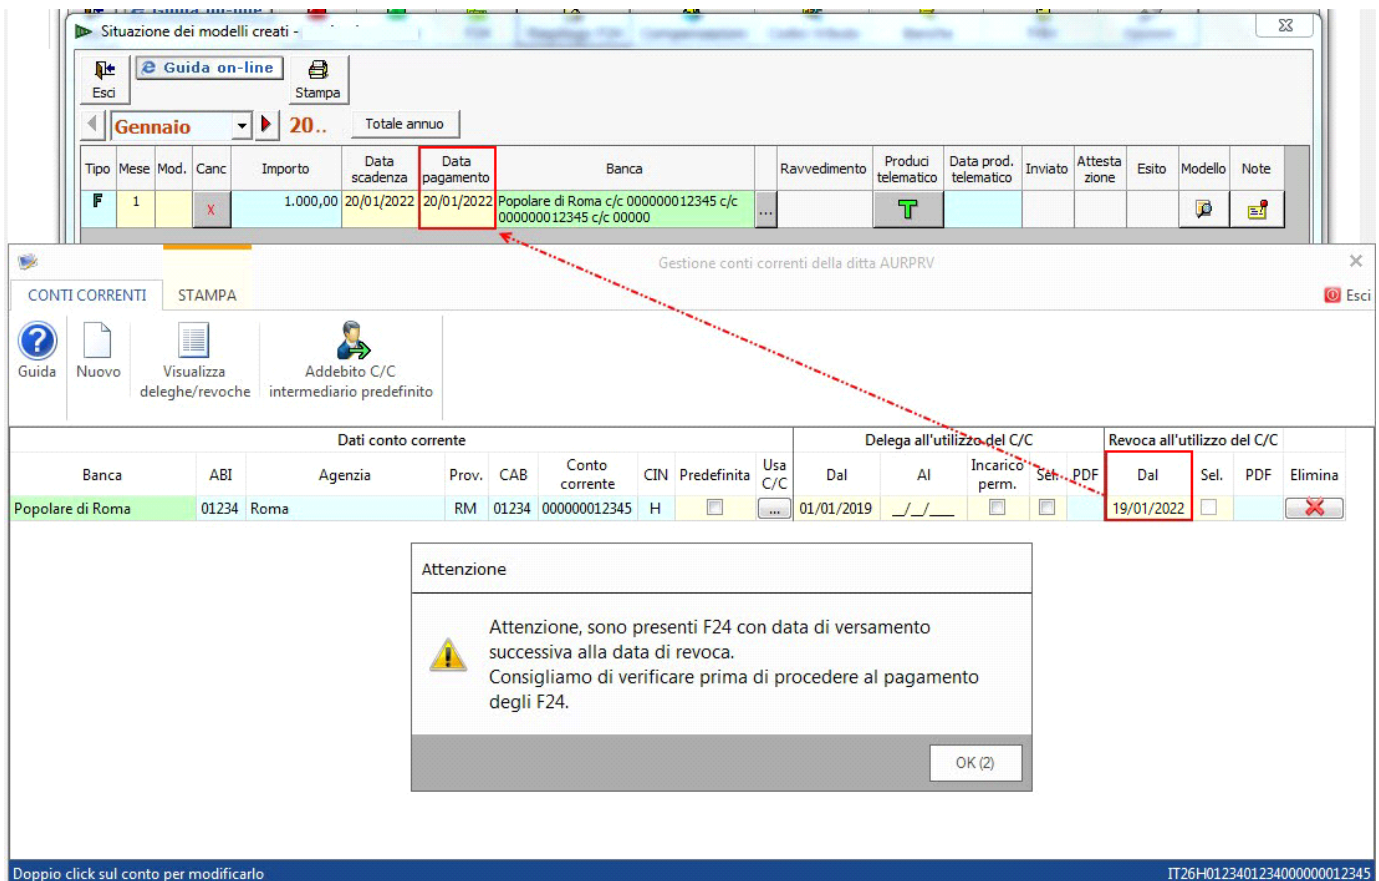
Situazione dei modelli creati -

Esci

Guida on-line

Stampa

Gennaio

20..

Totale annuo

| Tipo | Mese | Mod. | Canc | Importo | Data scadenza | Data pagamento | Banca | | Ravvedimento | Produci telematico | Data prod. telematico | Inviato | Attesta zione | Esito | Modello | Note |
|---|---|---|---|---|---|---|---|---|---|---|---|---|---|---|---|---|
| F | 1 | | X | 1.000,00 | 20/01/2022 | 20/01/2022 | Popolare di Roma c/c 000000012345 c/c 000000012345 c/c 00000 | ... | | | | | | | | |

Gestione conti correnti della ditta AURPRV

CONTI CORRENTI

STAMPA

Esci

Guida

Nuovo

Visualizza deleghe/revoche

Addebito C/C intermediario predefinito

| Dati conto corrente | | | | | | | | | Delega all'utilizzo del C/C | | | | | Revoca all'utilizzo del C/C | | | |
|---|---|---|---|---|---|---|---|---|---|---|---|---|---|---|---|---|---|
| Banca | ABI | Agenzia | Prov. | CAB | Conto corrente | CIN | Predefinita | Usa C/C | Dal | Al | Incarico perm. | Sel. | PDF | Dal | Sel. | PDF | Elimina |
| Popolare di Roma | 01234 | Roma | RM | 01234 | 000000012345 | H | | ... | 01/01/2019 | __/__/____ | | | | 19/01/2022 | | | |

Attenzione

Attenzione, sono presenti F24 con data di versamento successiva alla data di revoca.
Consigliamo di verificare prima di procedere al pagamento degli F24.

OK (2)

Doppio click sul conto per modificarlo

IT26H0123401234000000012345